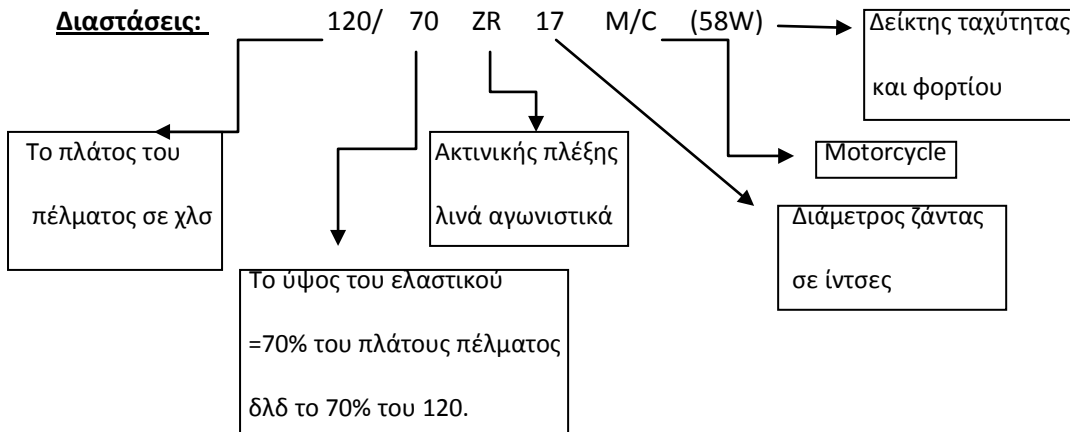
**Διαστάσεις:** 120/ 70 ZR 17 M/C (58W)

Δείκτης ταχύτητας και φορτίου

Το πλάτος του πέλματος σε χλσ

Ακτινικής πλέξης λινά αγωνιστικά

Motorcycle

Διάμετρος ζάντας σε ίντσες

Το ύψος του ελαστικού =70% του πλάτους πέλματος δλδ το 70% του 120.